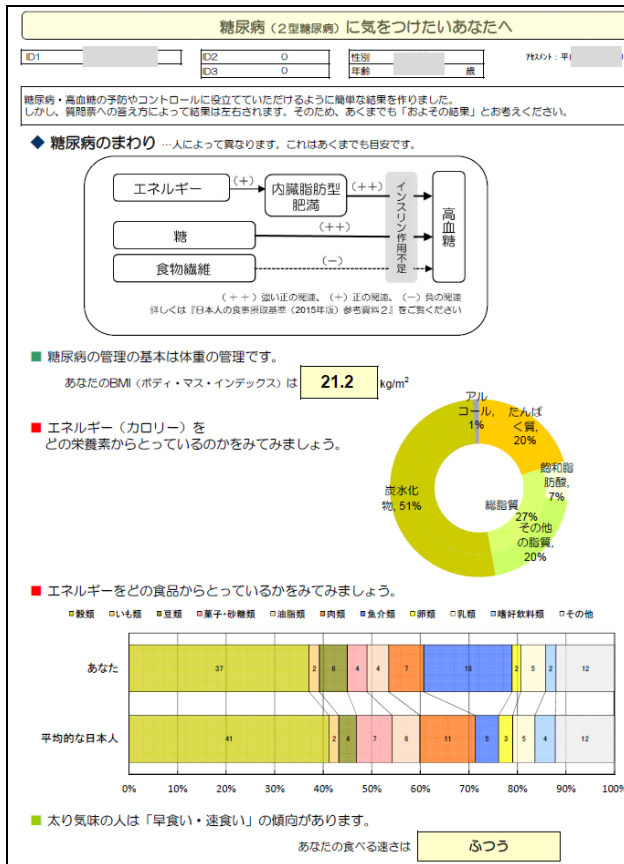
糖尿病（2型糖尿病）に気をつけたいあなたへ

| ID1 | | ID2 | 0 | 性別 | | アセスメント：平 |
|---|---|---|---|---|---|---|
| | | ID3 | 0 | 年齢 | 歳 | |

糖尿病・高血糖の予防やコントロールに役立てていただけるように簡単な結果を作りました。
しかし、質問票への答え方によって結果は左右されます。そのため、あくまでも「およその結果」とお考えください。

◆ 糖尿病のまわり …人によって異なります。これはあくまでも目安です。

エネルギー
（＋）
内臓脂肪型肥満
（＋＋）
インスリン作用不足
高血糖
糖
（＋＋）
食物繊維
（−）

（＋＋）強い正の関連、（＋）正の関連、（−）負の関連
詳しくは『日本人の食事摂取基準（2015年版）参考資料2』をご覧ください

■ 糖尿病の管理の基本は体重の管理です。
あなたのBMI（ボディ・マス・インデックス）は 21.2 kg/m$^2$

■ エネルギー（カロリー）を
どの栄養素からとっているのかをみてみましょう。

アルコール, 1%
たんぱく質, 20%
飽和脂肪酸, 7%
総脂質 27%
その他の脂質, 20%
炭水化物, 51%

■ エネルギーをどの食品からとっているかをみてみましょう。

■穀類 ■いも類 ■豆類 ■菓子・砂糖類 ■油脂類 ■肉類 ■魚介類 ■卵類 ■乳類 ■嗜好飲料類 ■その他

あなた 37 2 6 4 4 7 18 2 5 2 12
平均的な日本人 41 2 4 7 6 11 5 3 5 4 12

0% 10% 20% 30% 40% 50% 60% 70% 80% 90% 100%

■ 太り気味の人は「早食い・速食い」の傾向があります。
あなたの食べる速さは ふつう